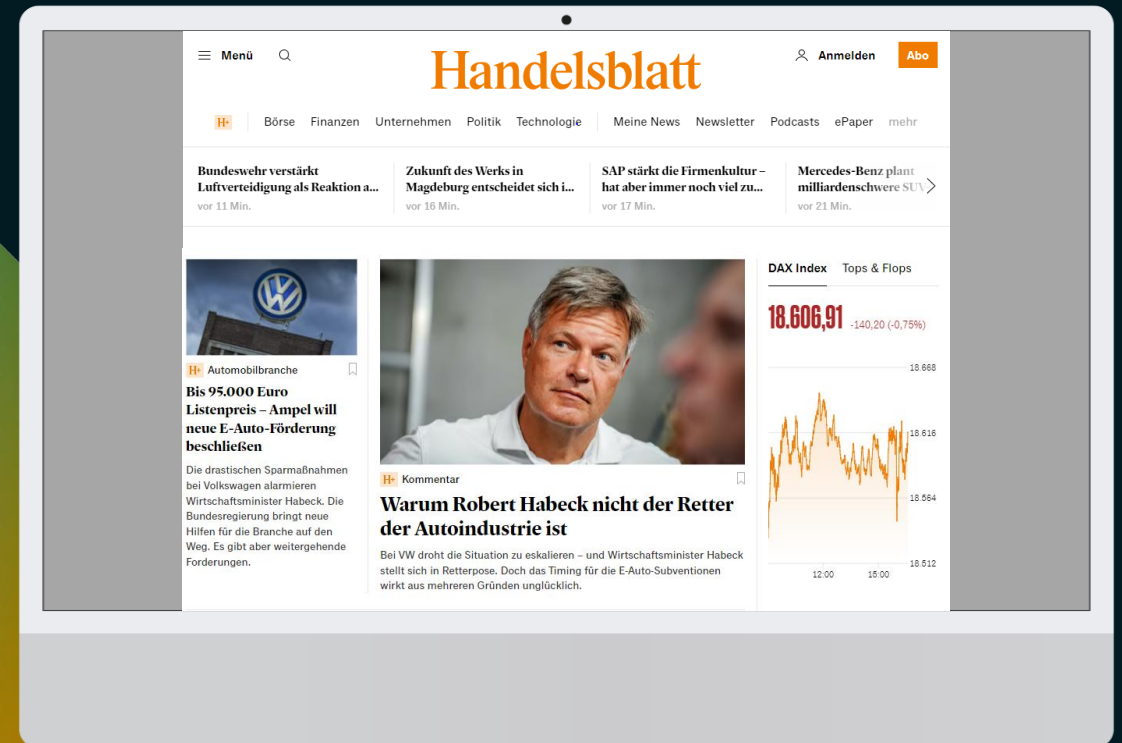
Menü

Handelsblatt

Anmelden Abo

H+ Börse Finanzen Unternehmen Politik Technologie Meine News Newsletter Podcasts ePaper mehr

Bundeswehr verstärkt Luftverteidigung als Reaktion a...
vor 11 Min.

Zukunft des Werks in Magdeburg entscheidet sich i...
vor 16 Min.

SAP stärkt die Firmenkultur – hat aber immer noch viel zu...
vor 17 Min.

Mercedes-Benz plant milliardenschwere SUV
vor 21 Min.

H+ Automobilbranche

Bis 95.000 Euro Listenpreis – Ampel will neue E-Auto-Förderung beschließen

Die drastischen Sparmaßnahmen bei Volkswagen alarmieren Wirtschaftsminister Habeck. Die Bundesregierung bringt neue Hilfen für die Branche auf den Weg. Es gibt aber weitergehende Forderungen.

H+ Kommentar

Warum Robert Habeck nicht der Retter der Autoindustrie ist

Bei VW droht die Situation zu eskalieren – und Wirtschaftsminister Habeck stellt sich in Retterpose. Doch das Timing für die E-Auto-Subventionen wirkt aus mehreren Gründen unglücklich.

DAX Index Tops & Flops

18.606,91 -140,20 (-0,75%)

18.668
18.616
18.564
18.512
12:00 15:00